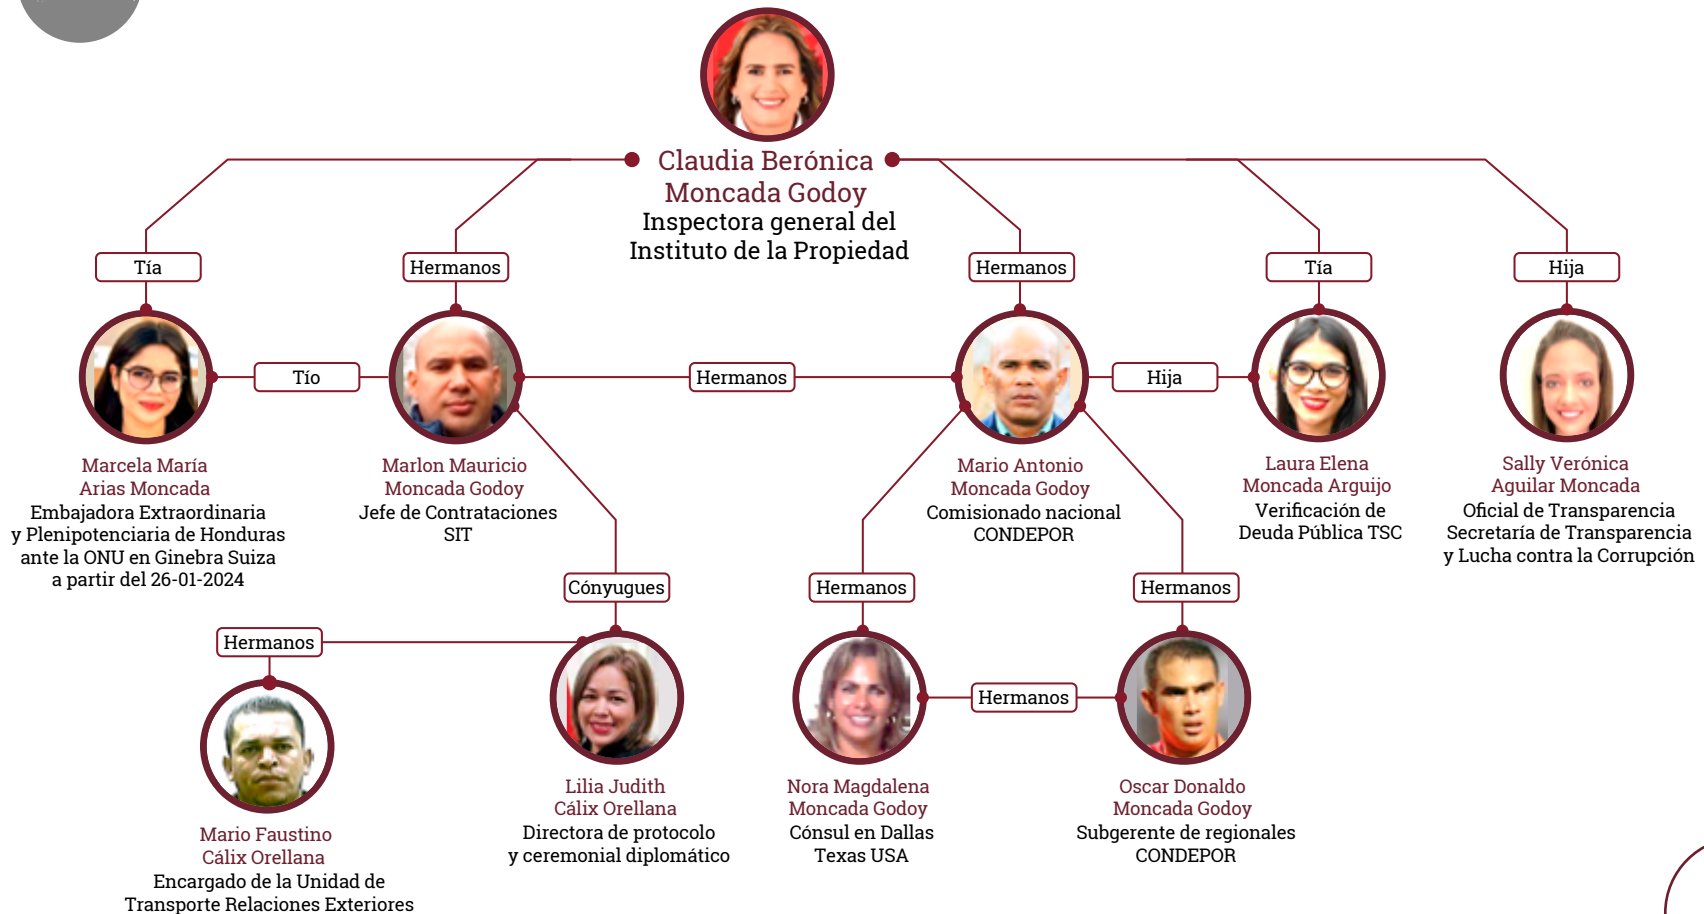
Claudia Berónica Moncada Godoy
Inspectora general del Instituto de la Propiedad

Tía

Hermanos

Hermanos

Tía

Hija

Tío

Hermanos

Hija

Marcela María Arias Moncada
Embajadora Extraordinaria y Plenipotenciaria de Honduras ante la ONU en Ginebra Suiza a partir del 26-01-2024

Marlon Mauricio Moncada Godoy
Jefe de Contrataciones SIT

Mario Antonio Moncada Godoy
Comisionado nacional CONDEPOR

Laura Elena Moncada Arguijo
Verificación de Deuda Pública TSC

Sally Verónica Aguilar Moncada
Oficial de Transparencia Secretaría de Transparencia y Lucha contra la Corrupción

Cónyugues

Hermanos

Hermanos

Hermanos

Hermanos

Mario Faustino Cálix Orellana
Encargado de la Unidad de Transporte Relaciones Exteriores

Lilia Judith Cálix Orellana
Directora de protocolo y ceremonial diplomático

Nora Magdalena Moncada Godoy
Cónsul en Dallas Texas USA

Oscar Donaldo Moncada Godoy
Subgerente de regionales CONDEPOR